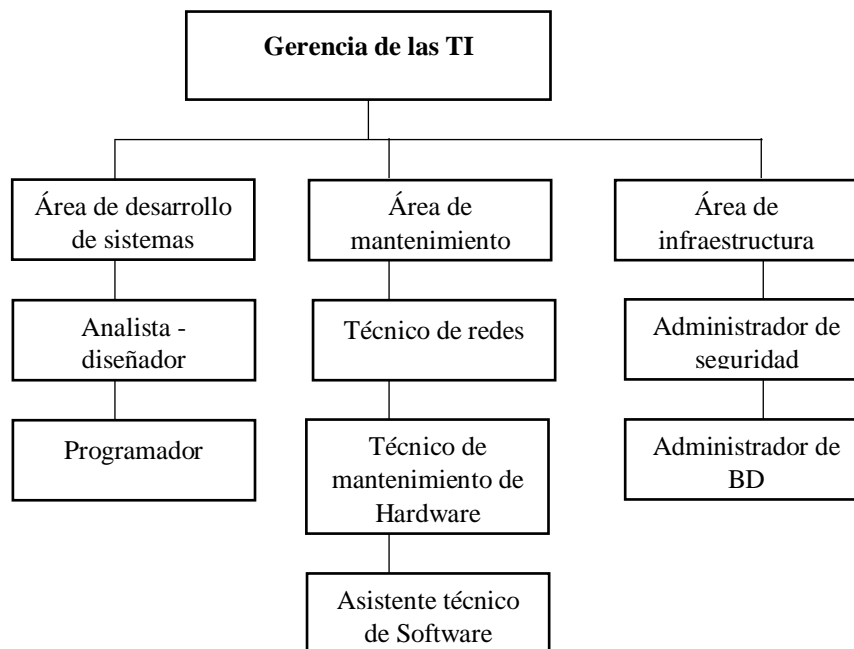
**Gerencia de las TI**

Área de desarrollo de sistemas

Analista - diseñador

Programador

Área de mantenimiento

Técnico de redes

Técnico de mantenimiento de Hardware

Asistente técnico de Software

Área de infraestructura

Administrador de seguridad

Administrador de BD